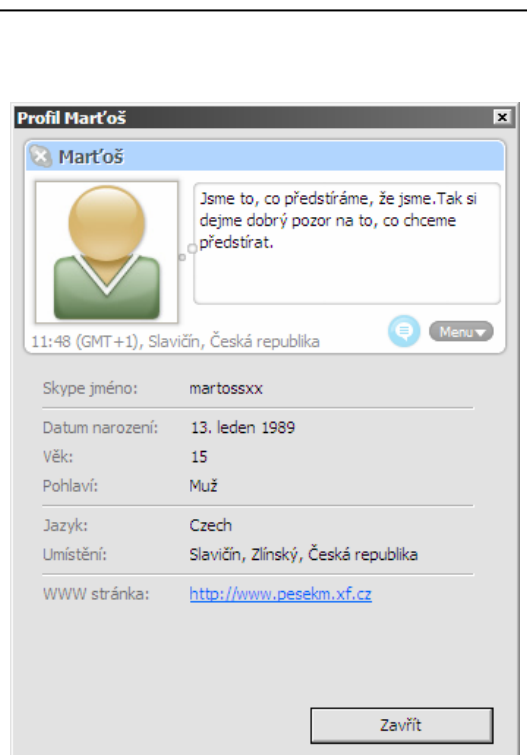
Profil Marťoš

Marťoš

Jsme to, co předstíráme, že jsme.Tak si dejme dobrý pozor na to, co chceme předstírat.

11:48 (GMT+1), Slavičín, Česká republika

Menu

| | |
|---|---|
| Skype jméno: | martossxx |
| Datum narození: | 13. leden 1989 |
| Věk: | 15 |
| Pohlaví: | Muž |
| Jazyk: | Czech |
| Umístění: | Slavičín, Zlínský, Česká republika |
| WWW stránka: | http://www.pesekm.xf.cz |

Zavřít